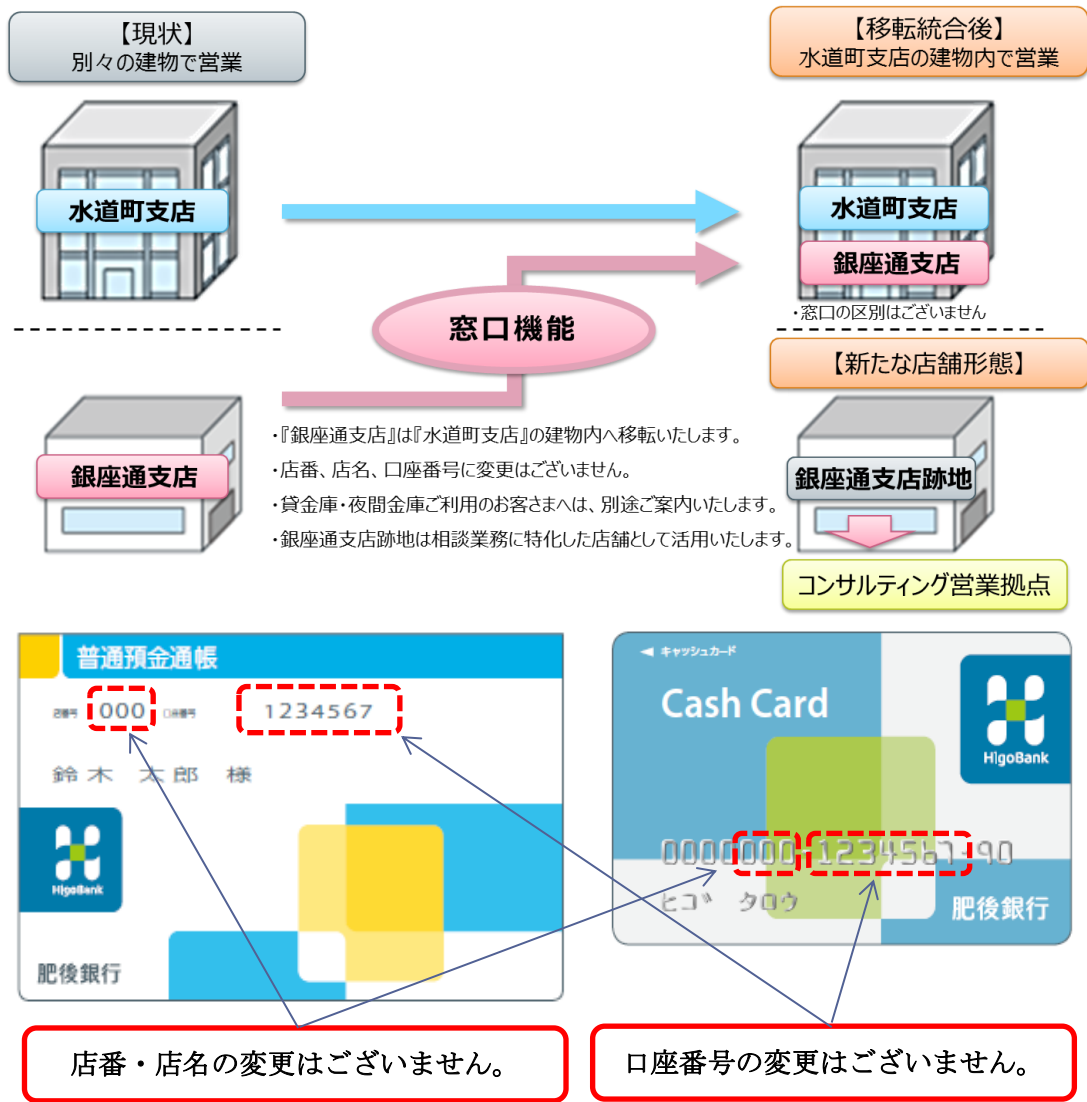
【現状】
別々の建物で営業

【移転統合後】
水道町支店の建物内で営業

水道町支店

水道町支店

銀座通支店

・窓口の区別はございません

窓口機能

【新たな店舗形態】

銀座通支店

・『銀座通支店』は『水道町支店』の建物内へ移転いたします。
・店番、店名、口座番号に変更はございません。
・貸金庫・夜間金庫ご利用のお客さまへは、別途ご案内いたします。
・銀座通支店跡地は相談業務に特化した店舗として活用いたします。

銀座通支店跡地

コンサルティング営業拠点

普通預金通帳
店番号 000 口座番号 1234567
鈴木 太郎 様
HigoBank
肥後銀行

◀ キャッシュカード
Cash Card
HigoBank
0000000 1234567 90
ヒゴ タロウ
肥後銀行

店番・店名の変更はございません。

口座番号の変更はございません。